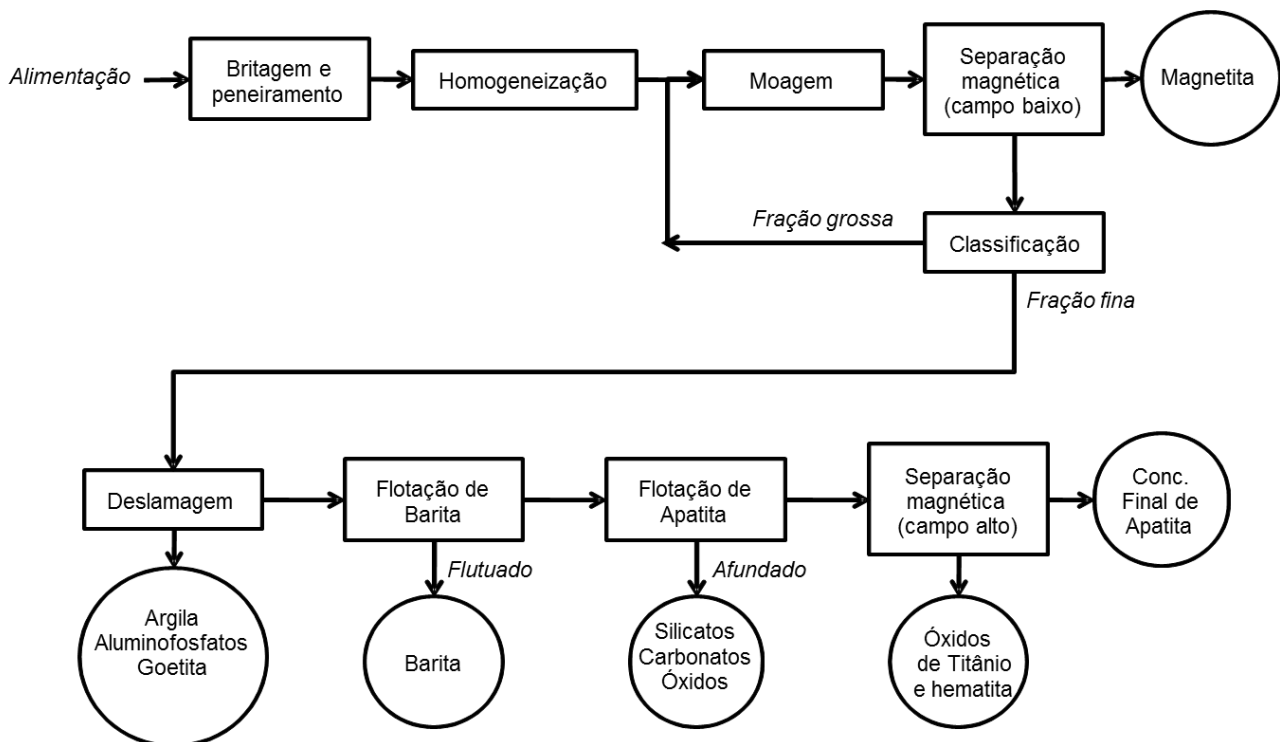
Alimentação

Britagem e peneiramento

Homogeneização

Moagem

Separação magnética (campo baixo)

Magnetita

Fração grossa

Classificação

Fração fina

Deslamagem

Flotação de Barita

Flotação de Apatita

Separação magnética (campo alto)

Conc. Final de Apatita

Flutuado

Afundado

Argila Aluminofosfatos Goetita

Barita

Silicatos Carbonatos Óxidos

Óxidos de Titânio e hematita